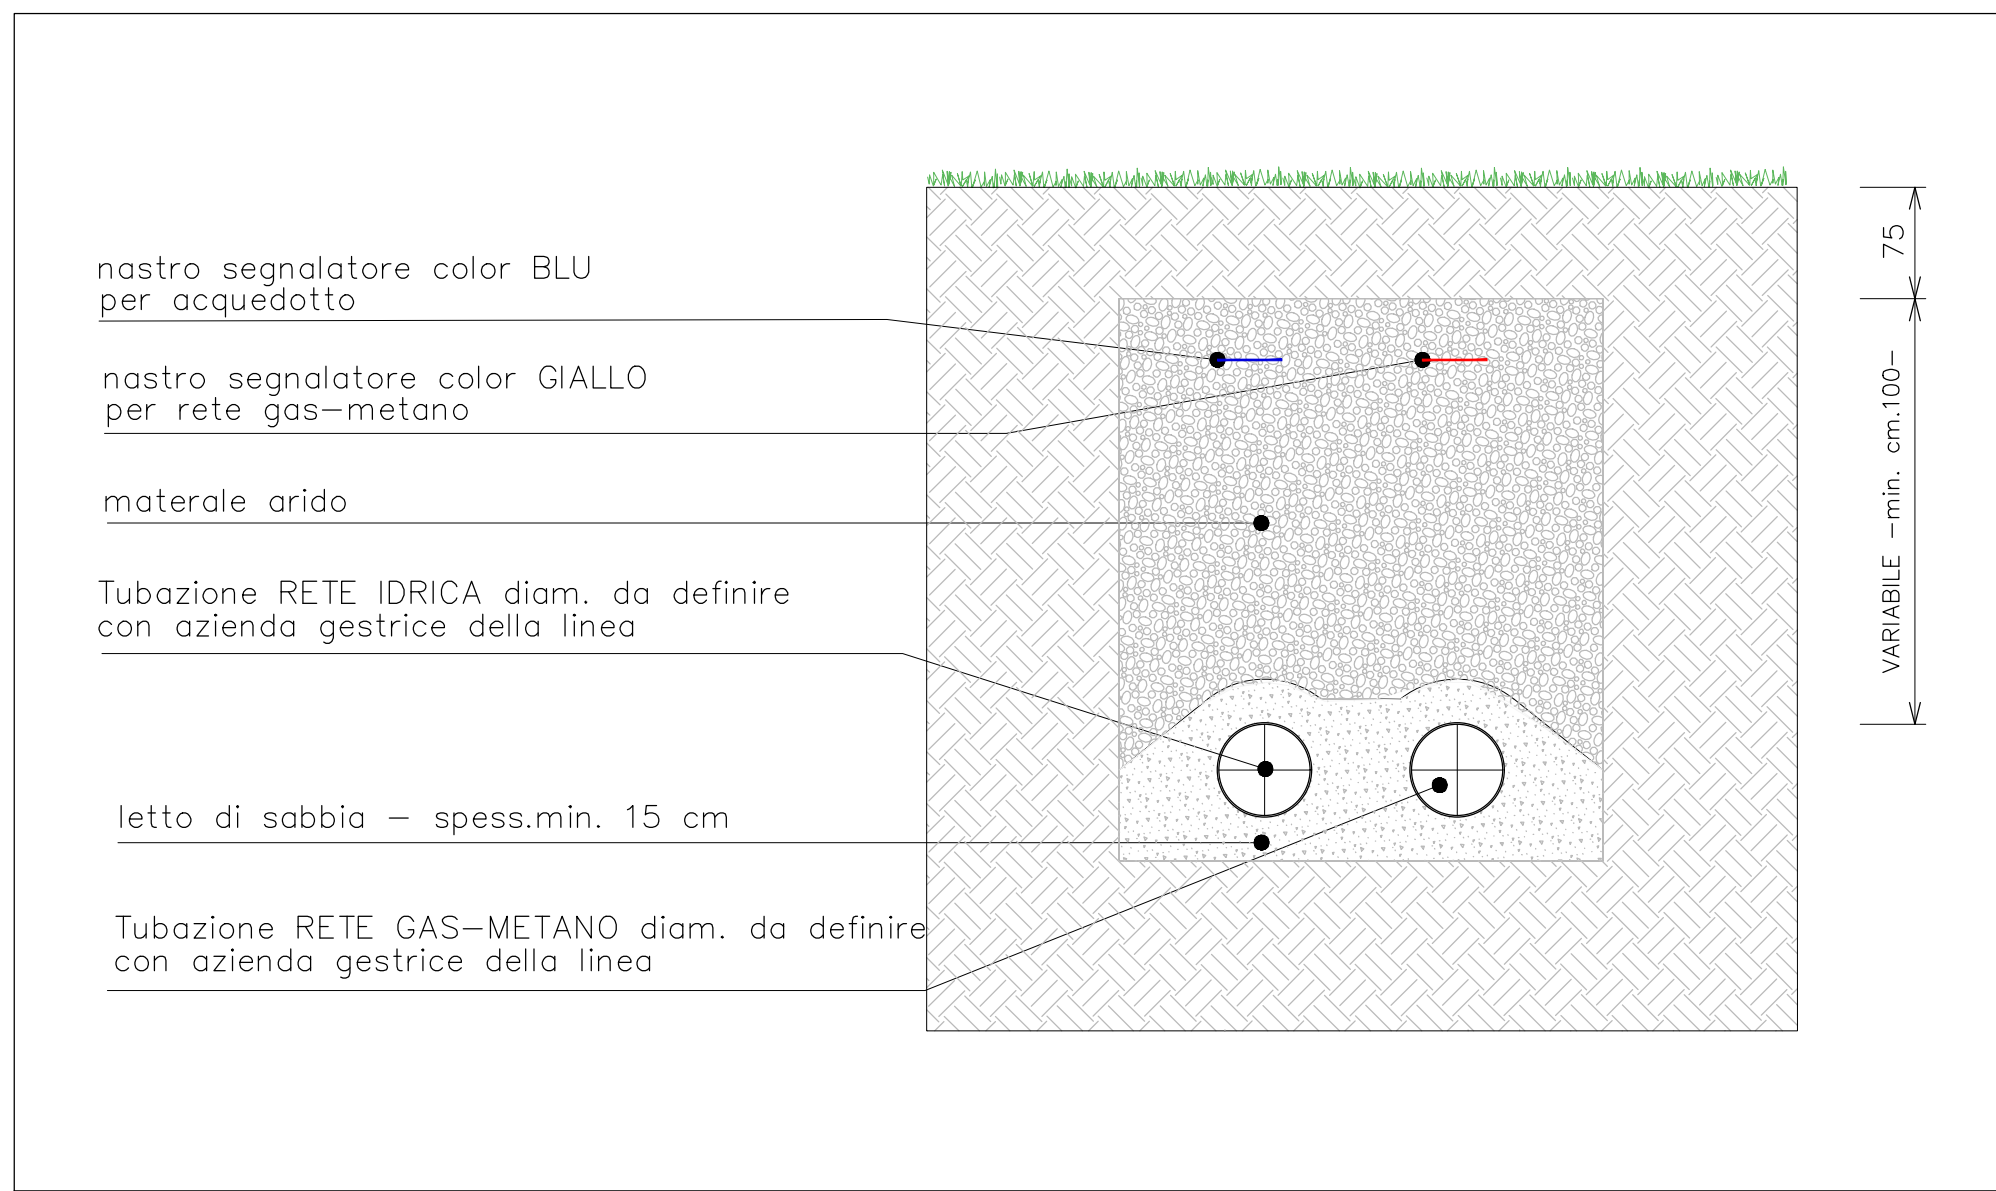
nastro segnalatore color BLU
per acquedotto

nastro segnalatore color GIALLO
per rete gas–metano

materale arido

Tubazione RETE IDRICA diam. da definire
con azienda gestrice della linea

letto di sabbia – spess.min. 15 cm

Tubazione RETE GAS–METANO diam. da definire
con azienda gestrice della linea

75

VARIABILE –min. cm.100–